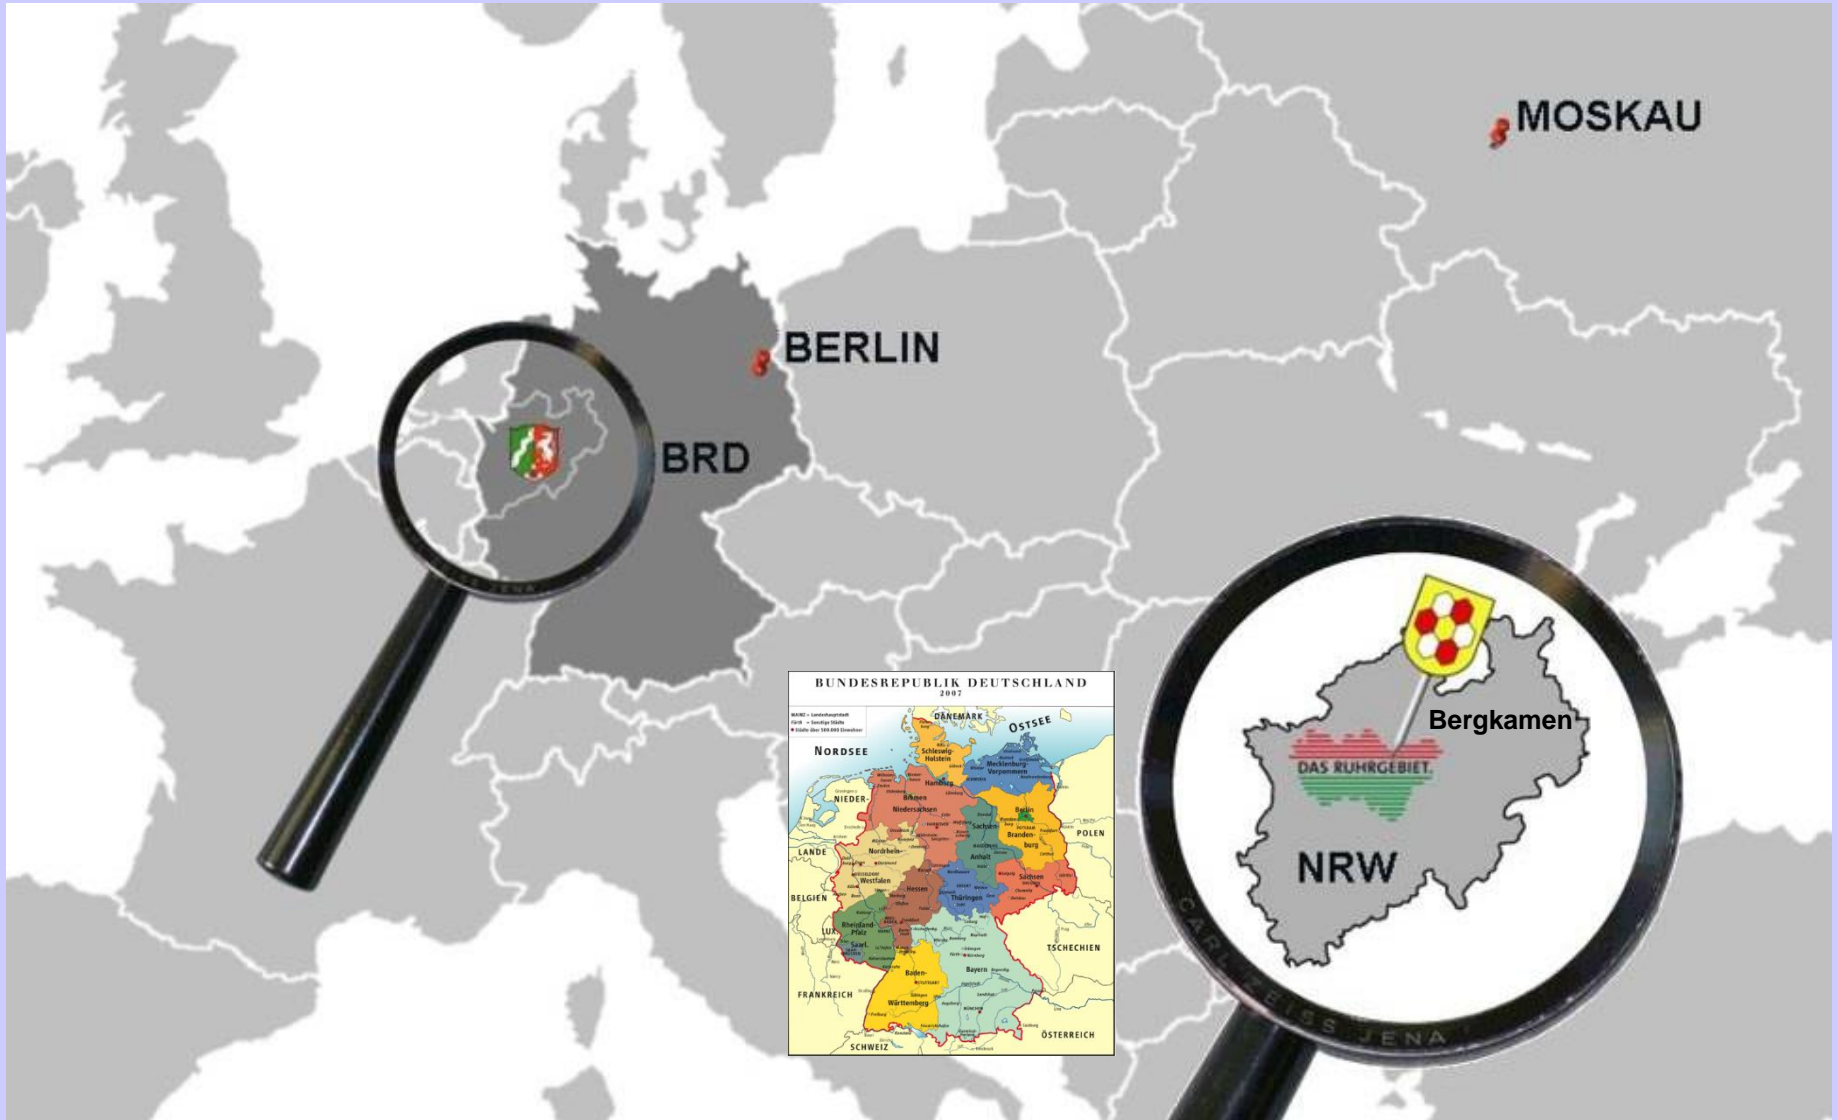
MOSKAU

BERLIN

BRD

BUNDESREPUBLIK DEUTSCHLAND
2007

DÄNEMARK
OSTSEE
NORDSEE
Schleswig-Holstein
Mecklenburg-Vorpommern
Hamburg
Bremen
NIEDER-
Niedersachsen
Berlin
Brandenburg
POLEN
Sachsen-Anhalt
LANDE
Nordrhein-Westfalen
BELGIEN
Hessen
Thüringen
Sachsen
LUX.
Rheinland-Pfalz
Saarland
TSCHECHIEN
Bayern
Baden-Württemberg
FRANKREICH
SCHWEIZ
ÖSTERREICH

Bergkamen
DAS RUHRGEBIET
NRW
CARL ZEISS JENA